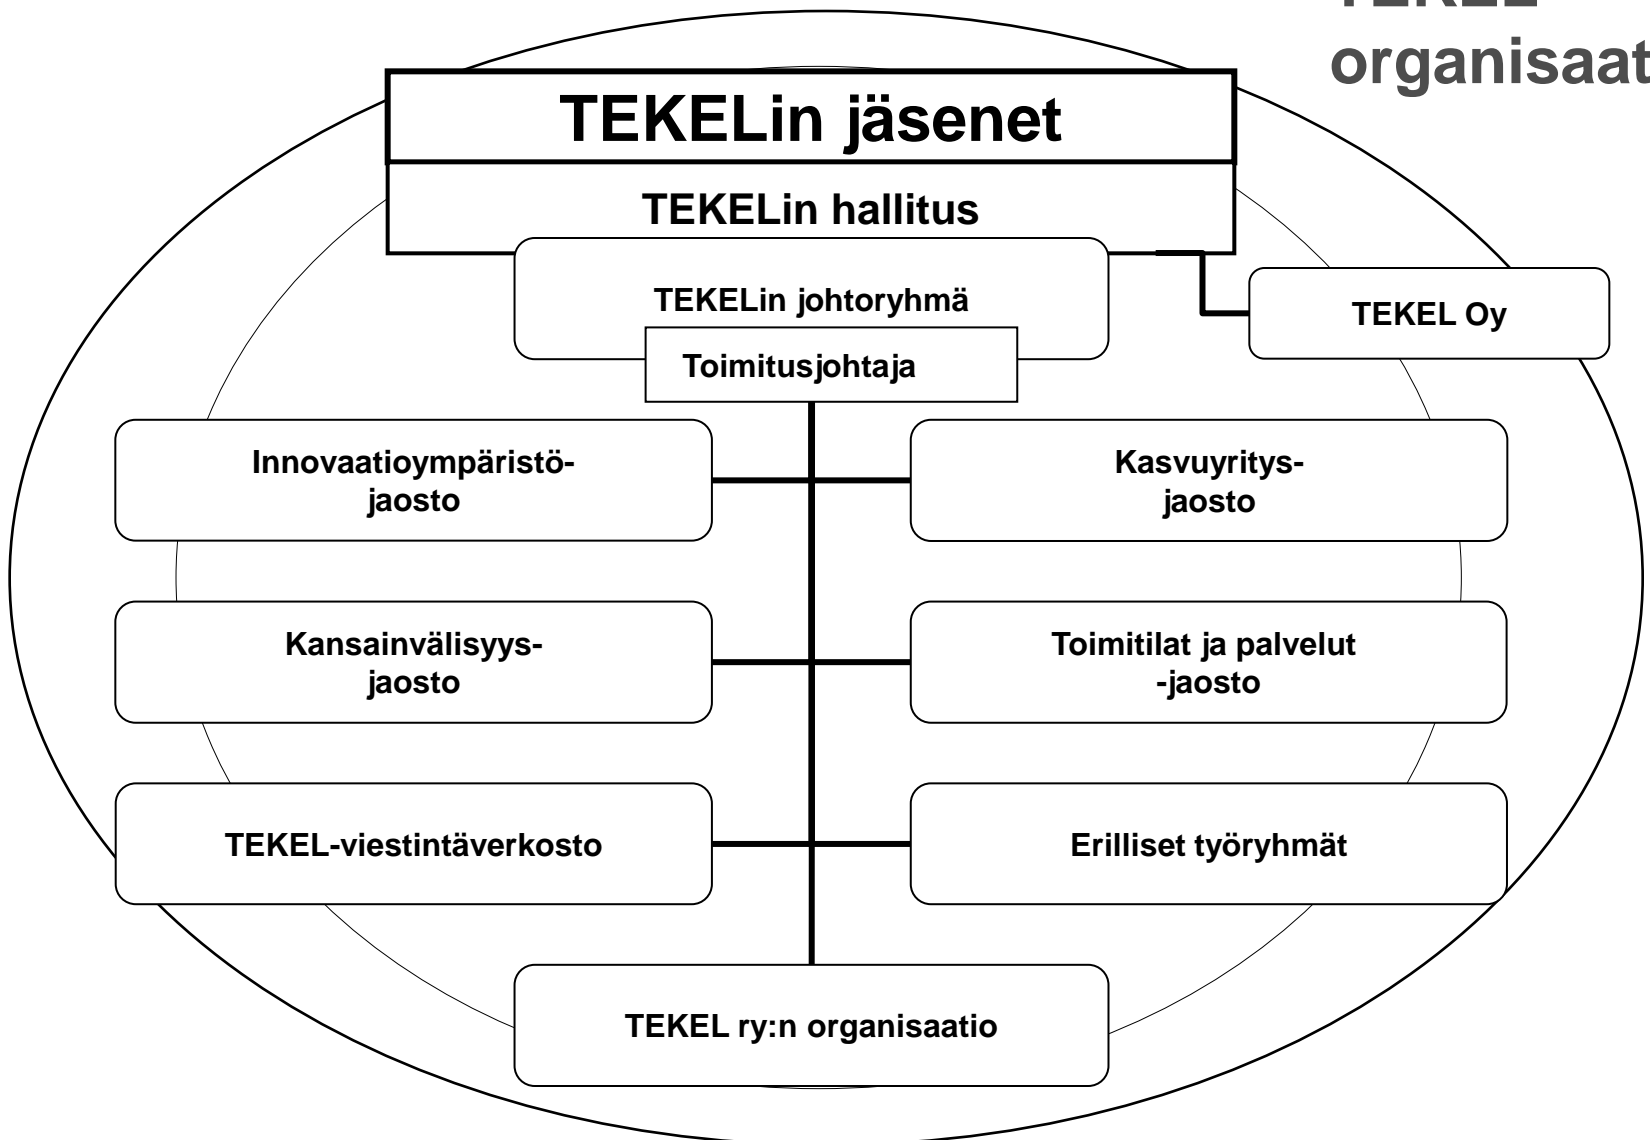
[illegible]
organisaat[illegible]

TEKELin jäsenet

TEKELin hallitus

TEKELin johtoryhmä

Toimitusjohtaja

TEKEL Oy

Innovaatioympäristöjaosto

Kasvuyritysjaosto

Kansainvälisyysjaosto

Toimitilat ja palvelut -jaosto

TEKEL-viestintäverkosto

Erilliset työryhmät

TEKEL ry:n organisaatio